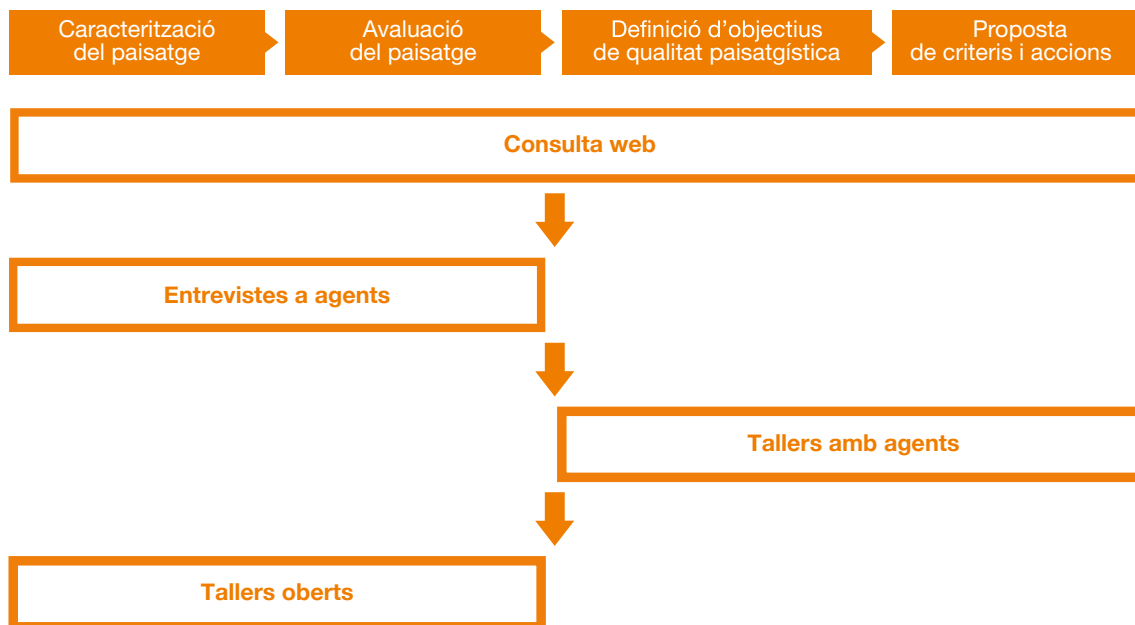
Caracterització del paisatge

Avaluació del paisatge

Definició d'objectius de qualitat paisatgística

Proposta de criteris i accions

Consulta web

Entrevistes a agents

Tallers amb agents

Tallers oberts